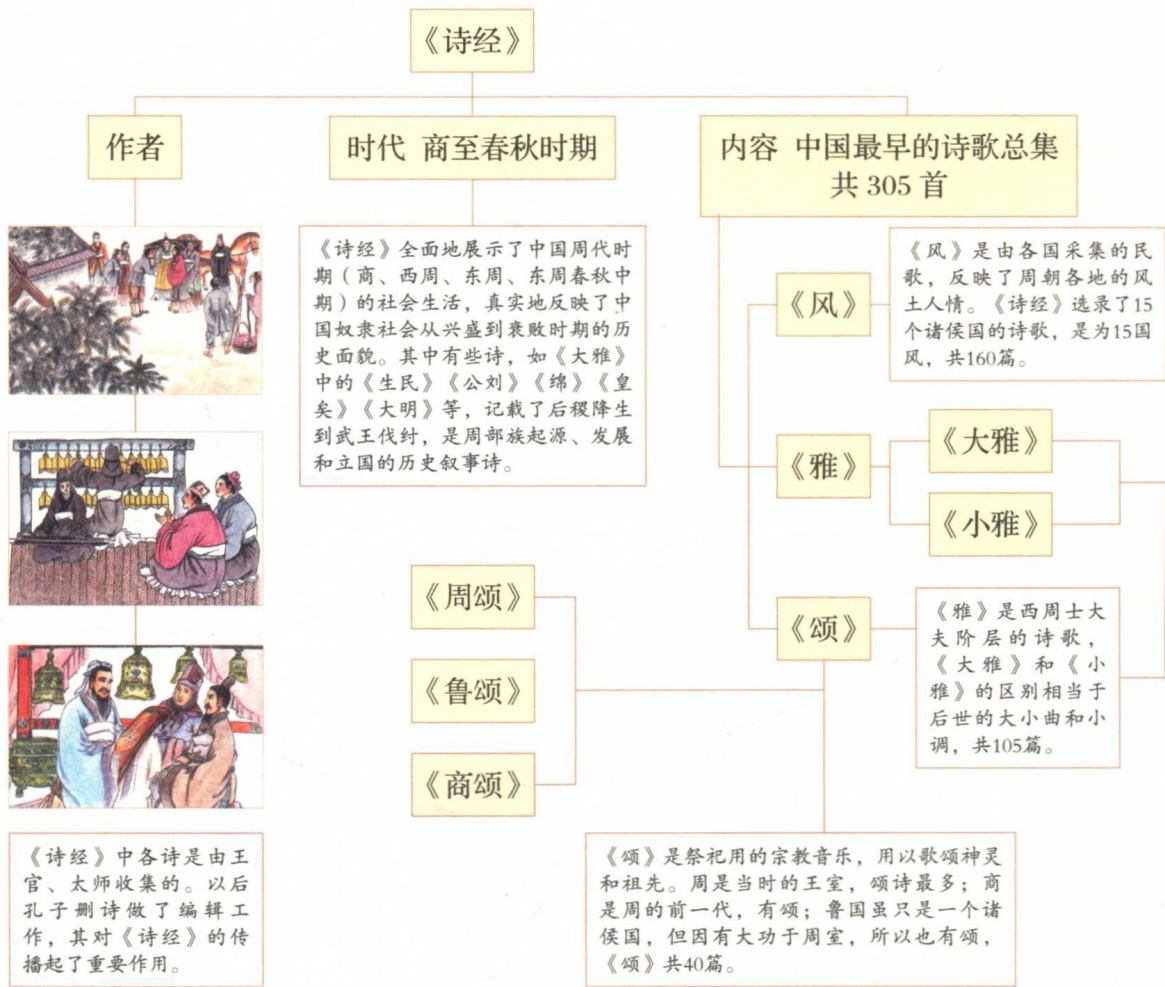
《诗经》

作者

时代 商至春秋时期

内容 中国最早的诗歌总集 共 305 首

《诗经》全面地展示了中国周代时期（商、西周、东周、东周春秋中期）的社会生活，真实地反映了中国奴隶社会从兴盛到衰败时期的历史面貌。其中有些诗，如《大雅》中的《生民》《公刘》《绵》《皇矣》《大明》等，记载了后稷降生到武王伐纣，是周部族起源、发展和立国的历史叙事诗。

《风》

《风》是由各国采集的民歌，反映了周朝各地的风土人情。《诗经》选录了15个诸侯国的诗歌，是为15国风，共160篇。

《雅》

《大雅》

《小雅》

《颂》

《雅》是西周士大夫阶层的诗歌，《大雅》和《小雅》的区别相当于后世的大小曲和小调，共105篇。

《周颂》

《鲁颂》

《商颂》

《诗经》中各诗是由王官、太师收集的。以后孔子删诗做了编辑工作，其对《诗经》的传播起了重要作用。

《颂》是祭祀用的宗教音乐，用以歌颂神灵和祖先。周是当时的王室，颂诗最多；商是周的前一代，有颂；鲁国虽只是一个诸侯国，但因有大功于周室，所以也有颂，《颂》共40篇。